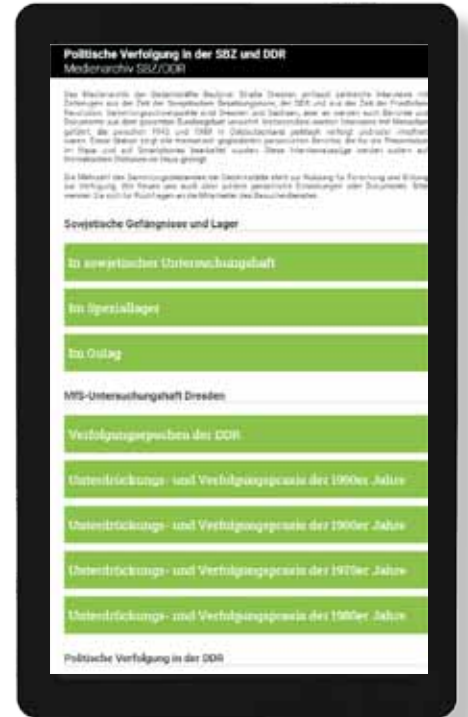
Politische Verfolgung in der SBZ und DDR
Medienarchiv SBZ/DDR

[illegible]

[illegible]

Sowjetische Gefängnisse und Lager

Im sowjetischen Untersuchungshaft

Im Speziallager

Im Gulag

MfS-Untersuchungshaft Dresden

Verfolgungsepochen der DDR

Unterdrückungs- und Verfolgungspraxis der 1950er Jahre

Unterdrückungs- und Verfolgungspraxis der 1960er Jahre

Unterdrückungs- und Verfolgungspraxis der 1970er Jahre

Unterdrückungs- und Verfolgungspraxis der 1980er Jahre

Politische Verfolgung in der DDR